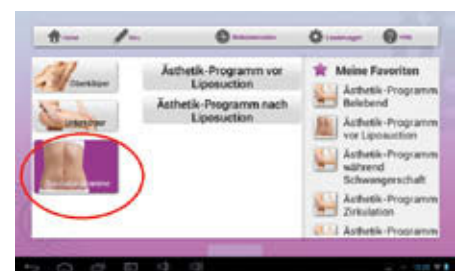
Home
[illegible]
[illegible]
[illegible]
Hilfe

Oberkörper
Unterkörper
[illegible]

Ästhetik-Programm vor Liposuction
Ästhetik-Programm nach Liposuction

Meine Favoriten
Ästhetik-Programm Belebend
Ästhetik-Programm vor Liposuction
Ästhetik-Programm während Schwangerschaft
Ästhetik-Programm Zirkulation
Ästhetik-Programm